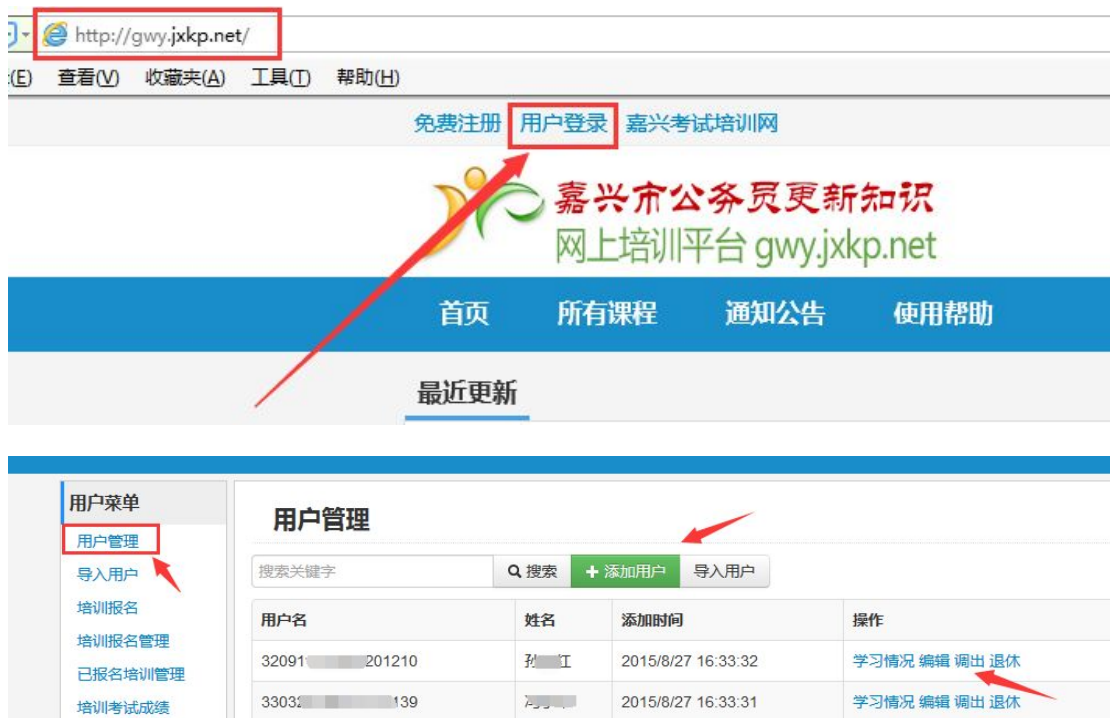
http://gwy.jxkp.net/

(E) 查看(V) 收藏夹(A) 工具(T) 帮助(H)

免费注册 用户登录 嘉兴考试培训网

嘉兴市公务员更新知识
网上培训平台 gwy.jxkp.net

首页 所有课程 通知公告 使用帮助

最近更新

用户菜单
用户管理
导入用户
培训报名
培训报名管理
已报名培训管理
培训考试成绩

用户管理

搜索关键字 搜索 + 添加用户 导入用户

| 用户名 | 姓名 | 添加时间 | 操作 |
|---|---|---|---|
| 32091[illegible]201210 | 孙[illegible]江 | 2015/8/27 16:33:32 | 学习情况 编辑 调出 退休 |
| 33032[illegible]139 | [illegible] | 2015/8/27 16:33:31 | 学习情况 编辑 调出 退休 |